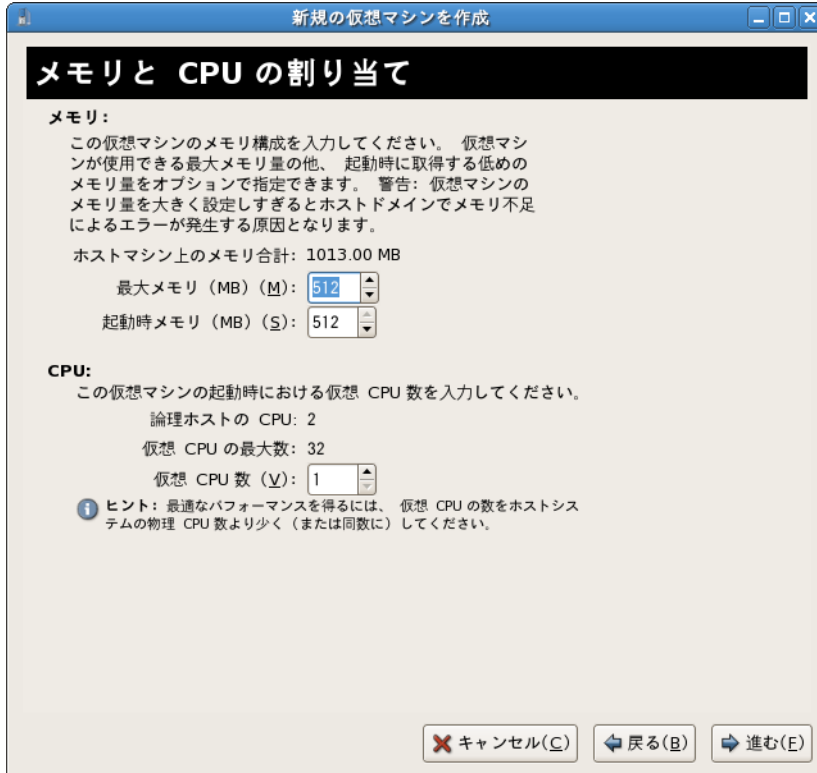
新規の仮想マシンを作成

メモリと CPU の割り当て

メモリ:

この仮想マシンのメモリ構成を入力してください。 仮想マシンが使用できる最大メモリ量の他、 起動時に取得する低めのメモリ量をオプションで指定できます。 警告: 仮想マシンのメモリ量を大きく設定しすぎるとホストドメインでメモリ不足によるエラーが発生する原因となります。

ホストマシン上のメモリ合計: 1013.00 MB

最大メモリ (MB) (M): 512

起動時メモリ (MB) (S): 512

CPU:

この仮想マシンの起動時における仮想 CPU 数を入力してください。

論理ホストの CPU: 2

仮想 CPU の最大数: 32

仮想 CPU 数 (V): 1

ヒント: 最適なパフォーマンスを得るには、 仮想 CPU の数をホストシステムの物理 CPU 数より少く (または同数に) してください。

キャンセル(C)

戻る(B)

進む(F)